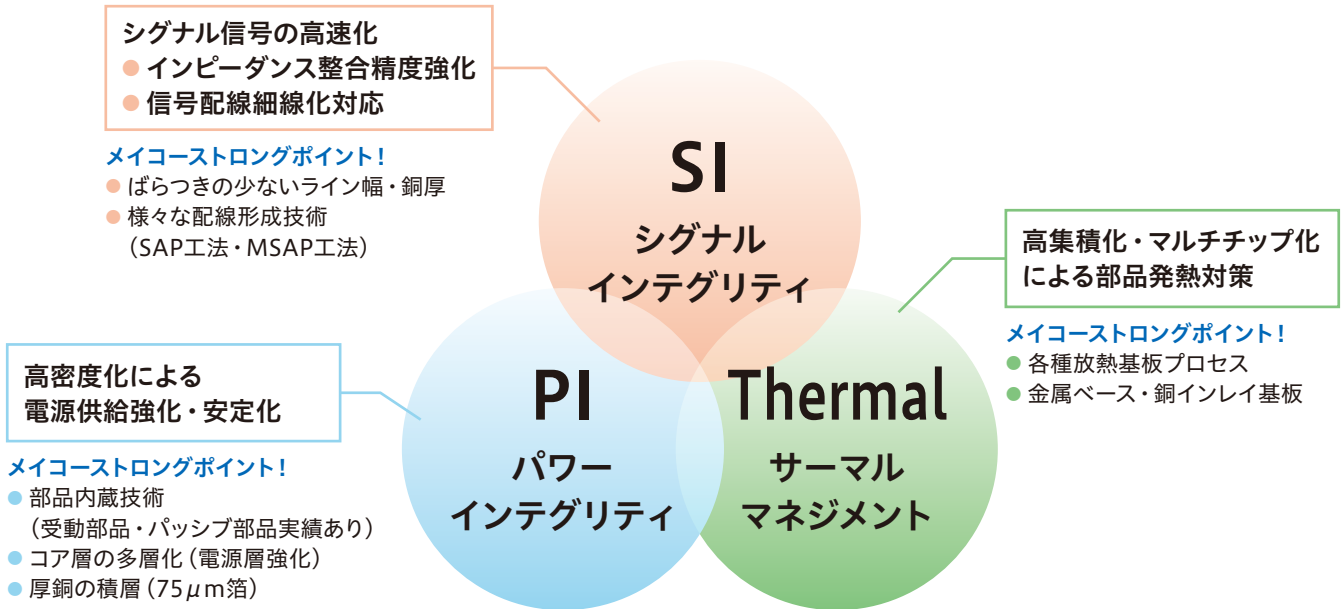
シグナル信号の高速化
● インピーダンス整合精度強化
● 信号配線細線化対応

メイコーストロングポイント！
● ばらつきの少ないライン幅・銅厚
● 様々な配線形成技術（SAP工法・MSAP工法）

SI
シグナル
インテグリティ

高集積化・マルチチップ化による部品発熱対策

メイコーストロングポイント！
● 各種放熱基板プロセス
● 金属ベース・銅インレイ基板

高密度化による
電源供給強化・安定化

PI
パワー
インテグリティ

Thermal
サーマル
マネジメント

メイコーストロングポイント！
● 部品内蔵技術
（受動部品・パッシブ部品実績あり）
● コア層の多層化（電源層強化）
● 厚銅の積層（75$\mu$m箔）